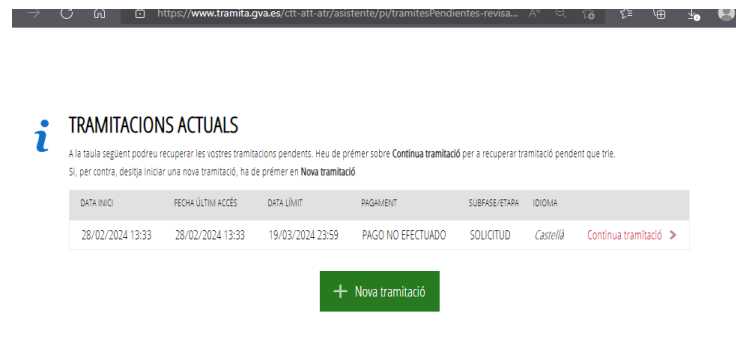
https://www.tramita.gva.es/ctt-att-atr/asistente/pi/tramitesPendientes-revisa...

TRAMITACIONS ACTUALS

A la taula següent podreu recuperar les vostres tramitacions pendents. Heu de prémer sobre **Continua tramitació** per a recuperar tramitació pendent que trie.
Si, per contra, desitja iniciar una nova tramitació, ha de prémer en **Nova tramitació**

| DATA INICI | FECHA ÚLTIM ACCÉS | DATA LÍMIT | PAGAMENT | SUBFASE/ETAPA | IDIOMA | |
|---|---|---|---|---|---|---|
| 28/02/2024 13:33 | 28/02/2024 13:33 | 19/03/2024 23:59 | PAGO NO EFECTUADO | SOLICITUD | Castellà | Continua tramitació > |

+ Nova tramitació